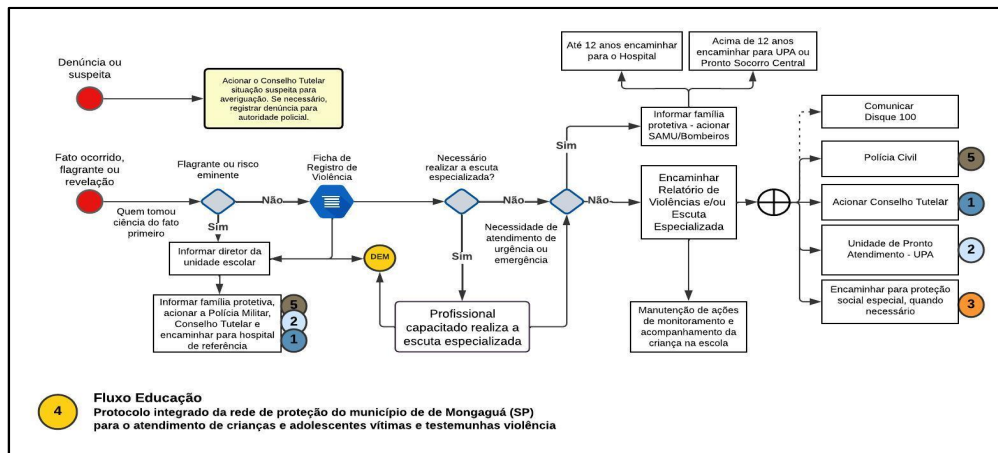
Denúncia ou suspeita

Acionar o Conselho Tutelar situação suspeita para averiguação. Se necessário, registrar denúncia para autoridade policial.

Fato ocorrido, flagrante ou revelação

Quem tomou ciência do fato primeiro

Flagrante ou risco eminente

Não

Sim

Ficha de Registro de Violência

Informar diretor da unidade escolar

DEM

Informar família protetiva, acionar a Polícia Militar, Conselho Tutelar e encaminhar para hospital de referência

5
2
1

Necessário realizar a escuta especializada?

Não

Sim

Profissional capacitado realiza a escuta especializada

Necessidade de atendimento de urgência ou emergência

Sim

Não

Até 12 anos encaminhar para o Hospital

Acima de 12 anos encaminhar para UPA ou Pronto Socorro Central

Informar família protetiva - acionar SAMU/Bombeiros

Encaminhar Relatório de Violências e/ou Escuta Especializada

Manutenção de ações de monitoramento e acompanhamento da criança na escola

Comunicar Disque 100

Polícia Civil 5

Acionar Conselho Tutelar 1

Unidade de Pronto Atendimento - UPA 2

Encaminhar para proteção social especial, quando necessário 3

4

Fluxo Educação
Protocolo integrado da rede de proteção do município de de Mongaguá (SP) para o atendimento de crianças e adolescentes vítimas e testemunhas violência